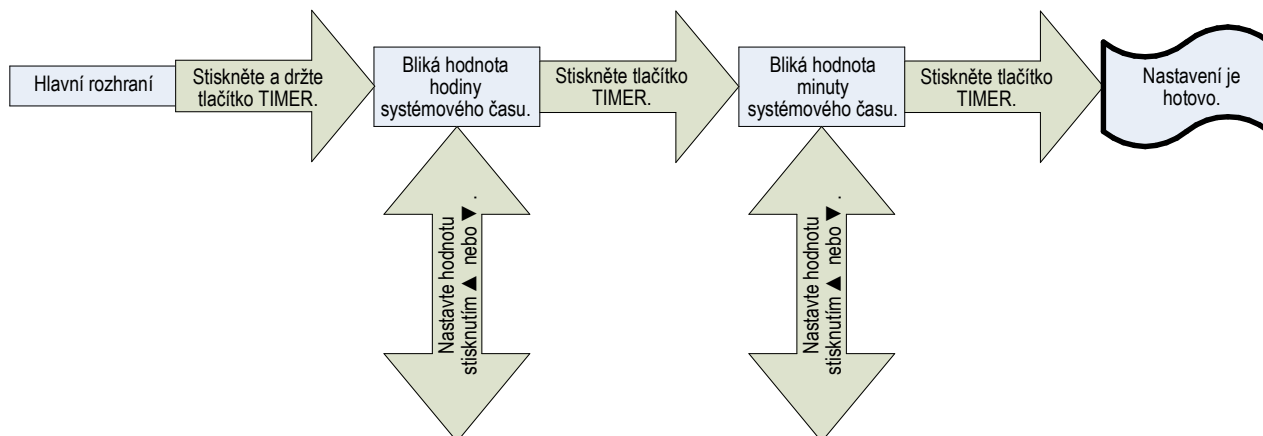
Hlavní rozhraní

Stiskněte a držte tlačítko TIMER.

Bliká hodnota hodiny systémového času.

Stiskněte tlačítko TIMER.

Bliká hodnota minuty systémového času.

Stiskněte tlačítko TIMER.

Nastavení je hotovo.

Nastavte hodnotu stisknutím ▲ nebo ▼.

Nastavte hodnotu stisknutím ▲ nebo ▼.